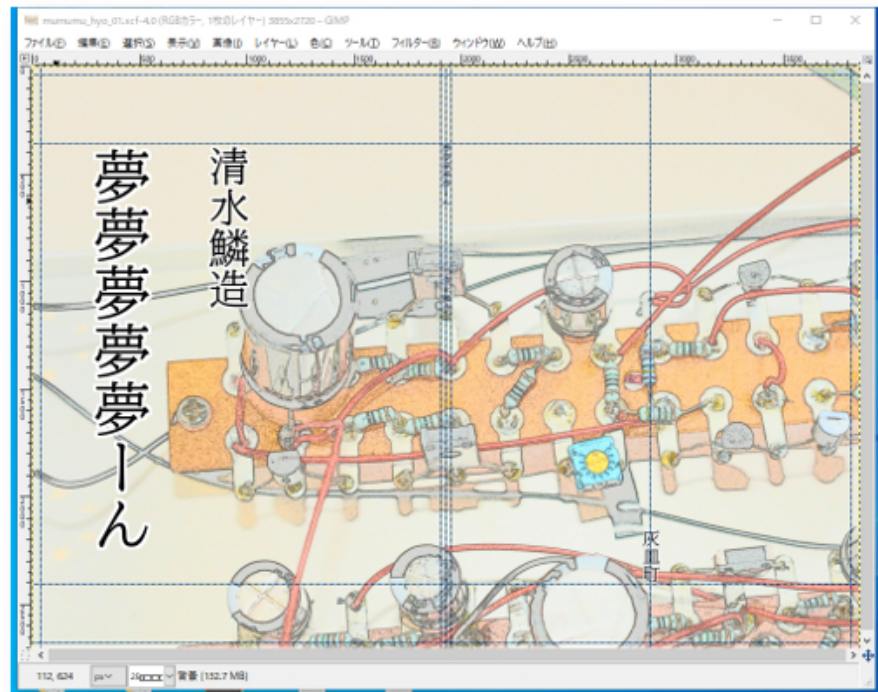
mumumu_hyo_01.xcf-4.0 (RGBカラー, 1枚のレイヤー) 3855x2730 – GIMP

ファイル(F) 編集(E) 選択(S) 表示(V) 画像(I) レイヤー(L) 色(C) ツール(T) フィルター(R) ウィンドウ(W) ヘルプ(H)

500 1000 1500 2000 2500 3000 3500

夢夢夢夢夢ーん

清水鱗造

灰皿町

112, 624 px 背景 (152.7 MB)